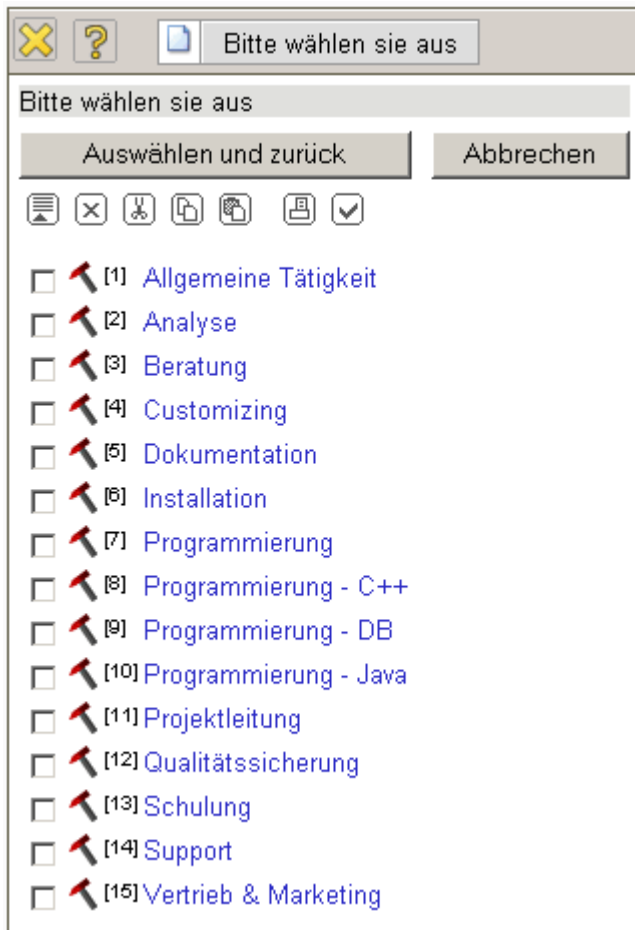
Bitte wählen sie aus

Bitte wählen sie aus

Auswählen und zurück

Abbrechen

[1] Allgemeine Tätigkeit
[2] Analyse
[3] Beratung
[4] Customizing
[5] Dokumentation
[6] Installation
[7] Programmierung
[8] Programmierung - C++
[9] Programmierung - DB
[10] Programmierung - Java
[11] Projektleitung
[12] Qualitätssicherung
[13] Schulung
[14] Support
[15] Vertrieb & Marketing